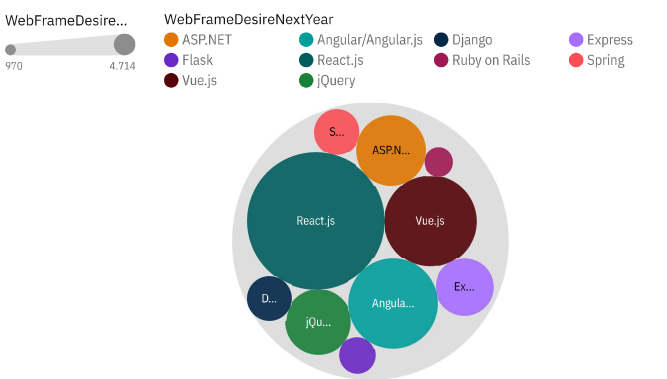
WebFrameDesire...

970

4.714

WebFrameDesireNextYear

ASP.NET
Angular/Angular.js
Django
Express
Flask
React.js
Ruby on Rails
Spring
Vue.js
jQuery

S...
ASP.N...
React.js
Vue.js
D...
Angula...
Ex...
jQu...